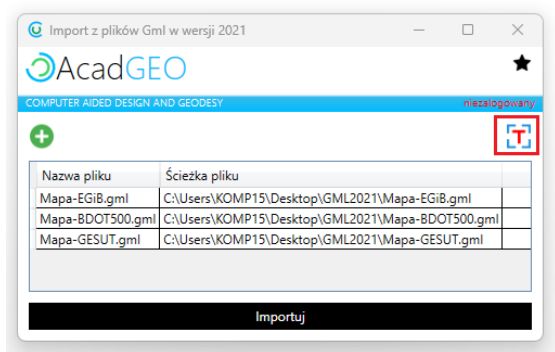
Import z plików Gml w wersji 2021

AcadGEO

COMPUTER AIDED DESIGN AND GEODESY

niezalogowany

T

| Nazwa pliku | Ścieżka pliku |
|---|---|
| Mapa-EGiB.gml | C:\Users\KOMP15\Desktop\GML2021\Mapa-EGiB.gml |
| Mapa-BDOT500.gml | C:\Users\KOMP15\Desktop\GML2021\Mapa-BDOT500.gml |
| Mapa-GESUT.gml | C:\Users\KOMP15\Desktop\GML2021\Mapa-GESUT.gml |

Importuj